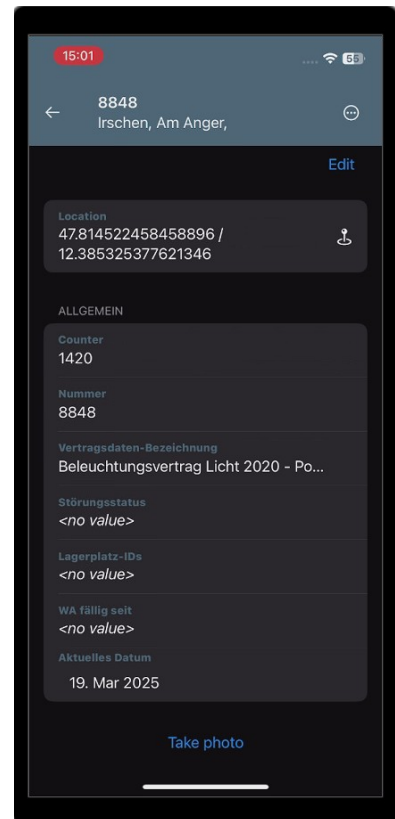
15:01

55

8848
Irschen, Am Anger,

Edit

Location
47.814522458458896 / 12.385325377621346

ALLGEMEIN

Counter
1420

Nummer
8848

Vertragsdaten-Bezeichnung
Beleuchtungsvertrag Licht 2020 - Po...

Störungsstatus
<no value>

Lagerplatz-IDs
<no value>

WA fällig seit
<no value>

Aktuelles Datum
19. Mar 2025

Take photo